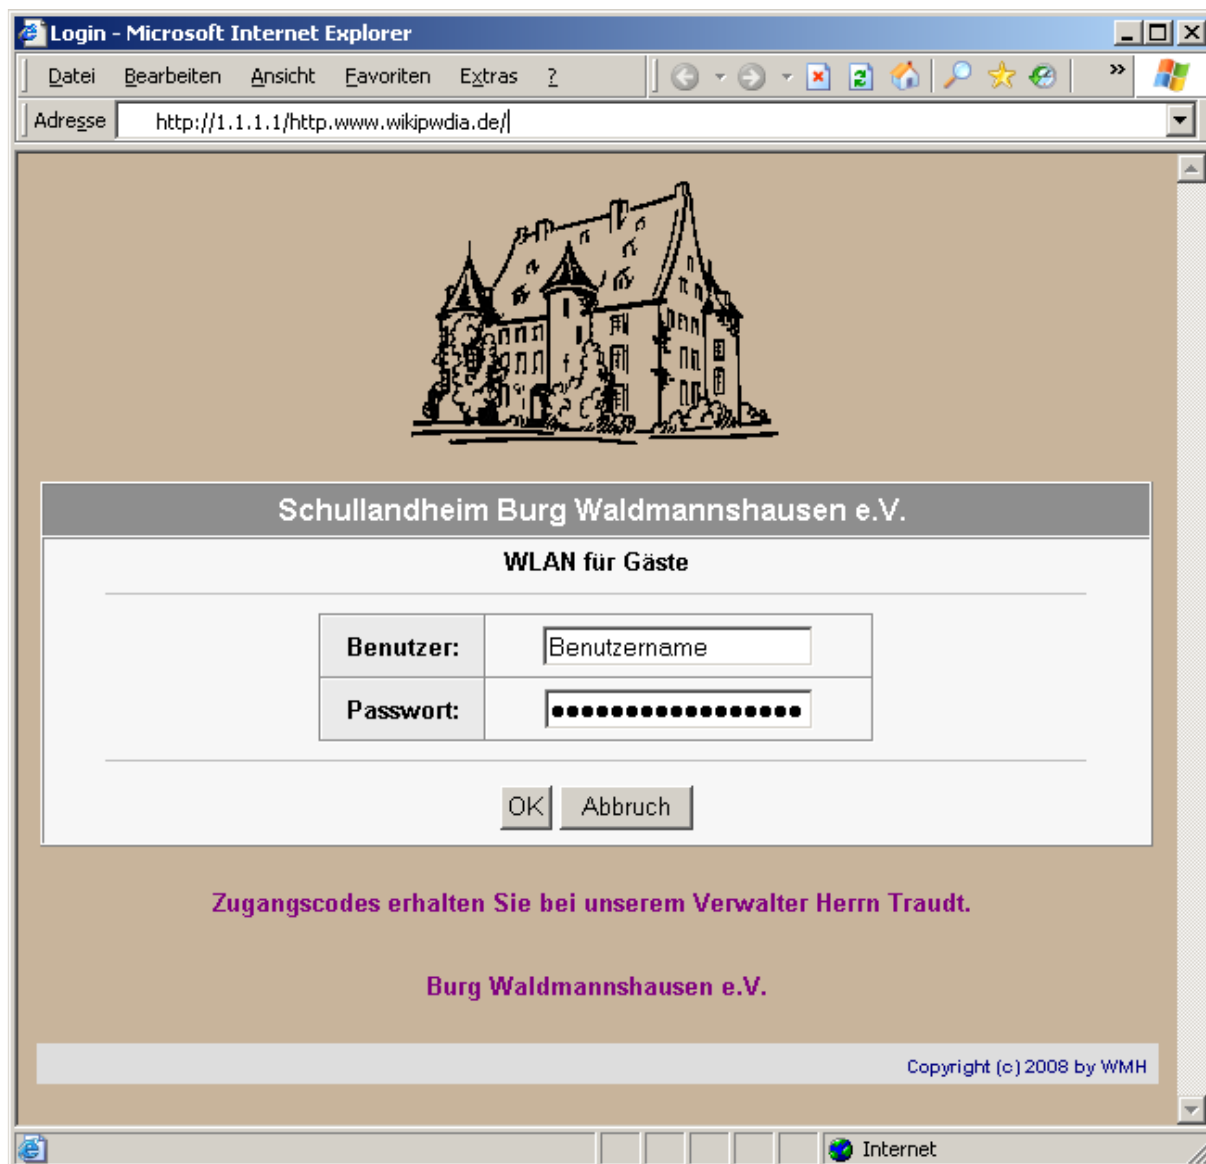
Login - Microsoft Internet Explorer

Datei Bearbeiten Ansicht Favoriten Extras ?

Adresse http://1.1.1.1/http.www.wikipwdia.de/

Schullandheim Burg Waldmannshausen e.V.

WLAN für Gäste

| Benutzer: | Benutzername |
|---|---|
| Passwort: | •••••••••••••••••• |

OK Abbruch

Zugangscodes erhalten Sie bei unserem Verwalter Herrn Traudt.

Burg Waldmannshausen e.V.

Copyright (c) 2008 by WMH

Internet